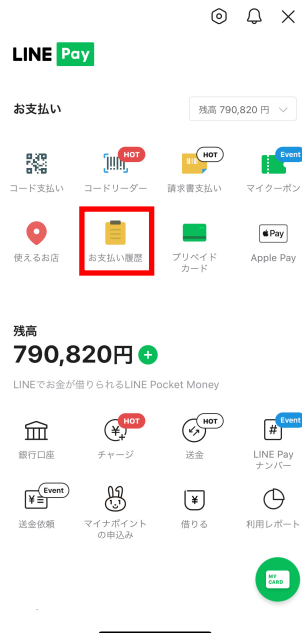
LINE Pay

お支払い

残高 790,820 円

HOT
HOT
Event
コード支払い
コードリーダー
請求書支払い
マイクーポン

使えるお店
お支払い履歴
プリペイドカード
Apple Pay

残高
790,820円

LINEでお金が借りられるLINE Pocket Money

HOT
HOT
Event
銀行口座
チャージ
送金
LINE Pay ナンバー

Event
送金依頼
マイナポイントの申込み
借りる
利用レポート

MY CARD